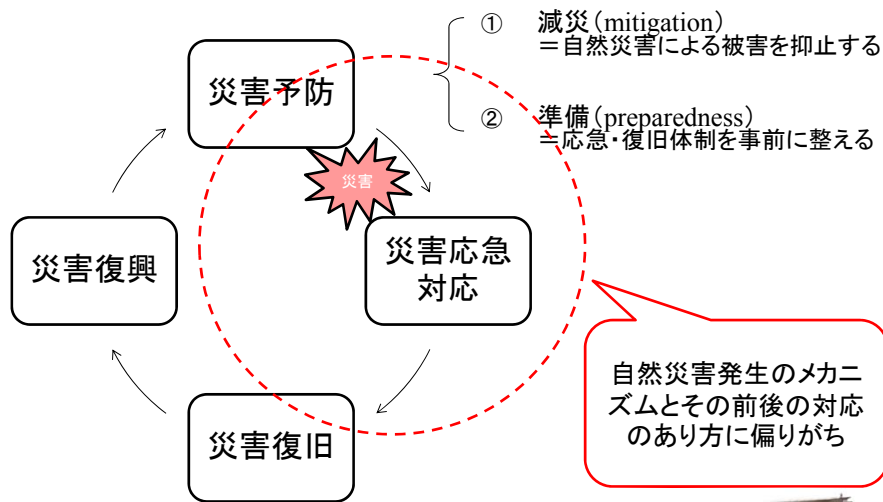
① 減災（mitigation）
＝自然災害による被害を抑止する

② 準備（preparedness）
＝応急・復旧体制を事前に整える

災害予防

災害

災害応急対応

災害復旧

災害復興

自然災害発生のメカニズムとその前後の対応のあり方に偏りがち